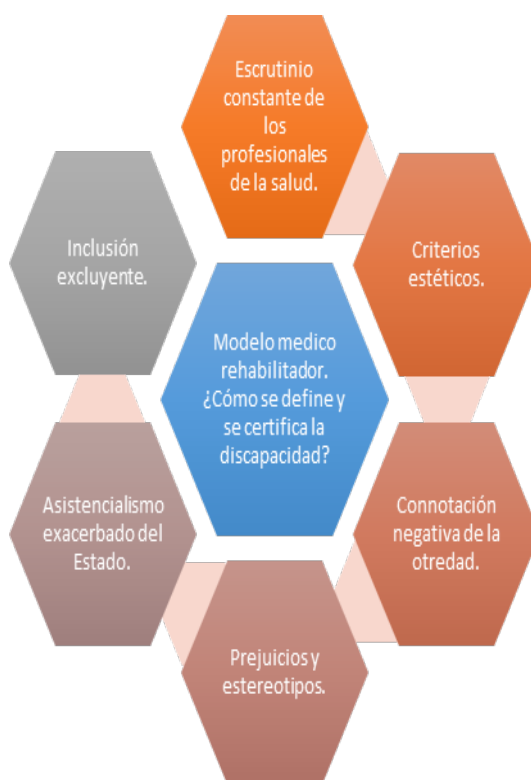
Escrutinio constante de los profesionales de la salud.

Criterios estéticos.

Connotación negativa de la otredad.

Prejuicios y estereotipos.

Asistencialismo exacerbado del Estado.

Inclusión excluyente.

Modelo medico rehabilitador. ¿Cómo se define y se certifica la discapacidad?